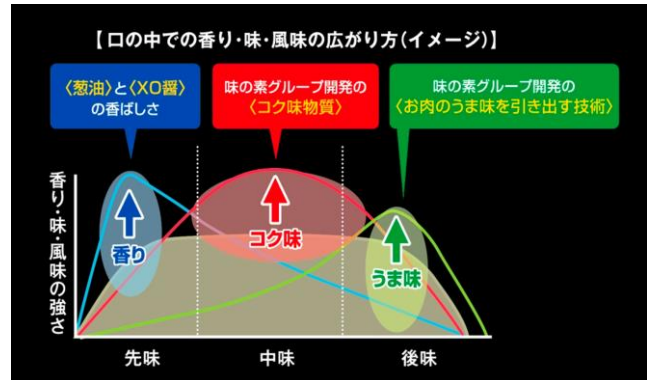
【口の中での香り・味・風味の広がり方(イメージ)】

〈葱油〉と〈XO醤〉の香ばしさ

味の素グループ開発の〈コク味物質〉

味の素グループ開発の〈お肉のうま味を引き出す技術〉

香り・味・風味の強さ

香り

コク味

うま味

先味

中味

後味